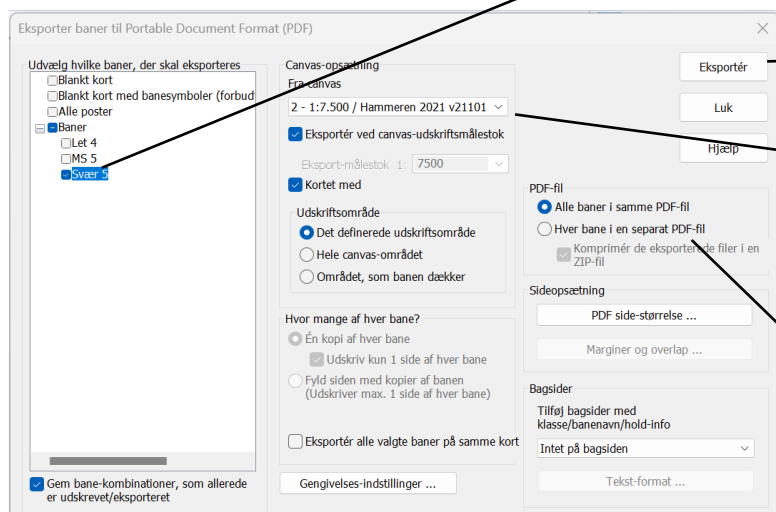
Eksporter baner til Portable Document Format (PDF)

Udvælg hvilke baner, der skal eksporteres
Blankt kort
Blankt kort med banesymboler (forbud
Alle poster
Baner
Let 4
MS 5
Svær 5

Gem bane-kombinationer, som allerede er udskrevet/eksporteret

Canvas-opsætning
Fra canvas
2 - 1:7.500 / Hammeren 2021 v21101
Eksportér ved canvas-udskriftsmålestok
Eksport-målestok 1: 7500
Kortet med
Udskriftsområde
Det definerede udskriftsområde
Hele canvas-området
Området, som banen dækker

Hvor mange af hver bane?
Én kopi af hver bane
Udskriv kun 1 side af hver bane
Fyld siden med kopier af banen (Udskriver max. 1 side af hver bane)

Eksportér alle valgte baner på samme kort

Gengivelses-indstillinger ...

Eksportér
Luk
Hjælp

PDF-fil
Alle baner i samme PDF-fil
Hver bane i en separat PDF-fil
Komprimér de eksporterede filer i en ZIP-fil

Sideopsætning
PDF side-størrelse ...
Marginer og overlap ...

Bagsider
Tilføj bagsider med klasse/banenavn/hold-info
Intet på bagsiden
Tekst-format ...